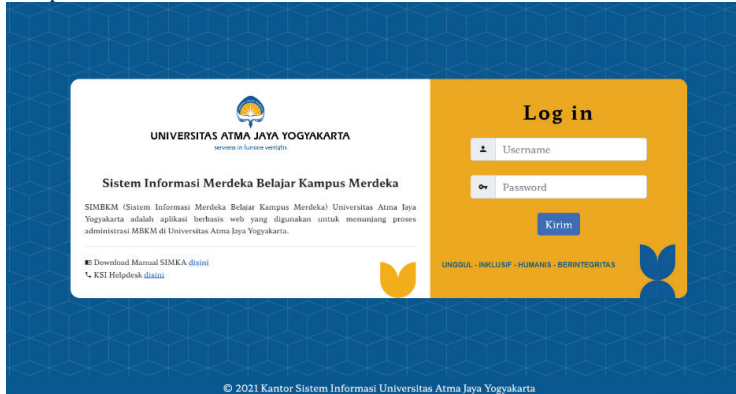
UNIVERSITAS ATMA JAYA YOGYAKARTA
serviens in lumine veritatis

Sistem Informasi Merdeka Belajar Kampus Merdeka

SIMBKM (Sistem Informasi Merdeka Belajar Kampus Merdeka) Universitas Atma Jaya Yogyakarta adalah aplikasi berbasis web yang digunakan untuk menunjang proses administrasi MBKM di Universitas Atma Jaya Yogyakarta.

Download Manual SIMKA disini
KSI Helpdesk disini

Log in

Username

Password

Kirim

UNGGUL - INKLUSIF - HUMANIS - BERINTEGRITAS

© 2021 Kantor Sistem Informasi Universitas Atma Jaya Yogyakarta